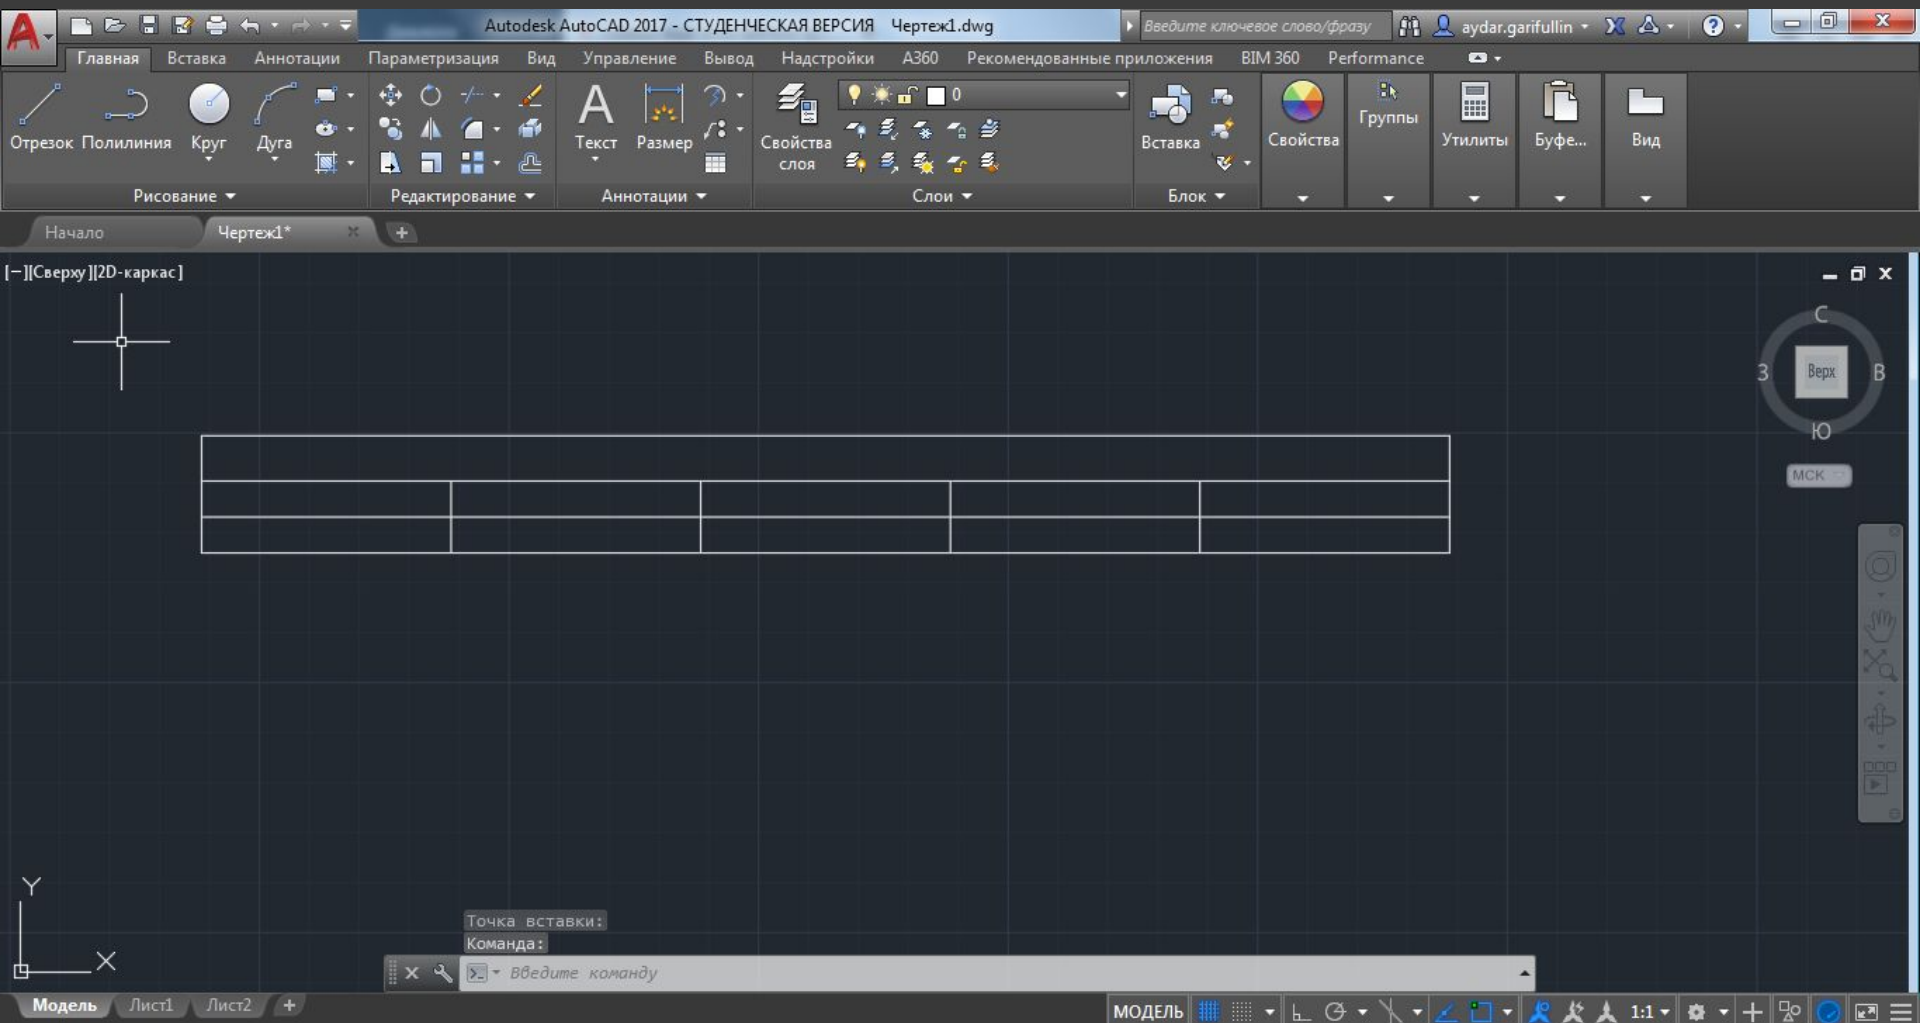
Autodesk AutoCAD 2017 - СТУДЕНЧЕСКАЯ ВЕРСИЯ Чертеж1.dwg

Введите ключевое слово/фразу

aydar.garifullin

Главная Вставка Аннотации Параметризация Вид Управление Вывод Надстройки А360 Рекомендованные приложения BIM 360 Performance

Отрезок Полилиния Круг Дуга

Рисование

Редактирование

Текст Размер

Аннотации

Свойства слоя

0

Слои

Вставка

Блок

Свойства

Группы

Утилиты

Буфе...

Вид

Начало

Чертеж1*

[−][Сверху][2D-каркас]

С

З

Верх

В

Ю

МСК

Y

X

Точка вставки:

Команда:

Введите команду

Модель Лист1 Лист2

МОДЕЛЬ

1:1